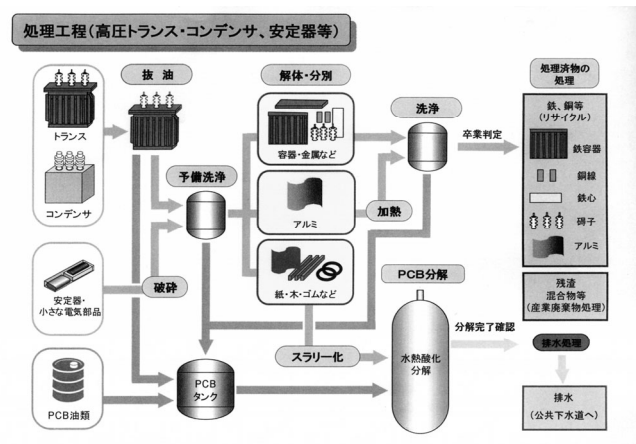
処理工程（高圧トランス・コンデンサ、安定器等）

トランス

コンデンサ

安定器・小さな電気部品

PCB油類

抜油

破砕

予備洗浄

解体・分別

容器・金属など

アルミ

紙・木・ゴムなど

加熱

洗浄

卒業判定

PCBタンク

スラリー化

PCB分解

水熱酸化分解

分解完了確認

処理済物の処理

鉄、銅等（リサイクル）

鉄容器

銅線

鉄心

碍子

アルミ

残渣混合物等（産業廃棄物処理）

排水処理

排水（公共下水道へ）